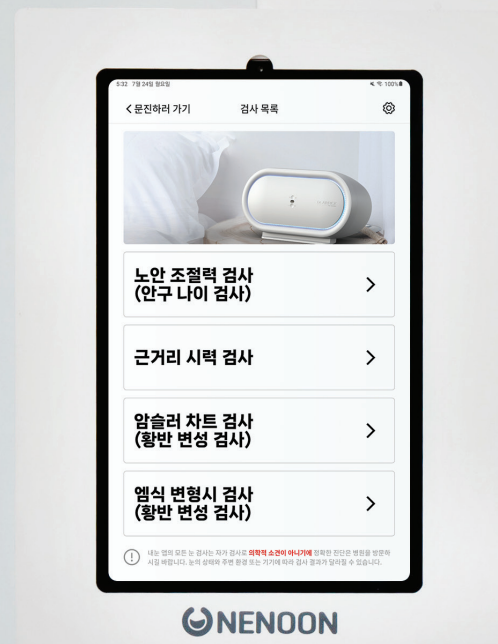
5:32 7월 24일 월요일

100%

< 문진하러 가기

검사 목록

노안 조절력 검사 (안구 나이 검사)

>

근거리 시력 검사

>

암슬러 차트 검사 (황반 변성 검사)

>

엠식 변형시 검사 (황반 변성 검사)

>

내눈 앱의 모든 눈 검사는 자가 검사로 의학적 소견이 아니기에 정확한 진단은 병원을 방문하시길 바랍니다. 눈의 상태와 주변 환경 또는 기기에 따라 검사 결과가 달라질 수 있습니다.

NENOON